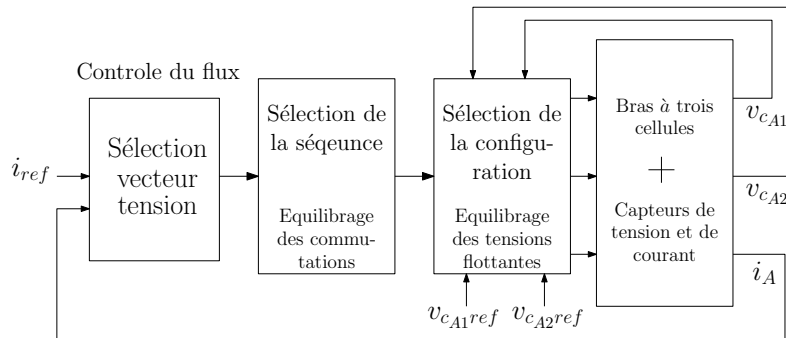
Controle du flux

$i_{ref}$

Sélection vecteur tension

Sélection de la séqeunce

Equilibrage des commutations

Sélection de la configuration

Equilibrage des tensions flottantes

$v_{c_{A1}ref}$ $v_{c_{A2}ref}$

Bras à trois cellules

+

Capteurs de tension et de courant

$v_{c_{A1}}$

$v_{c_{A2}}$

$i_A$